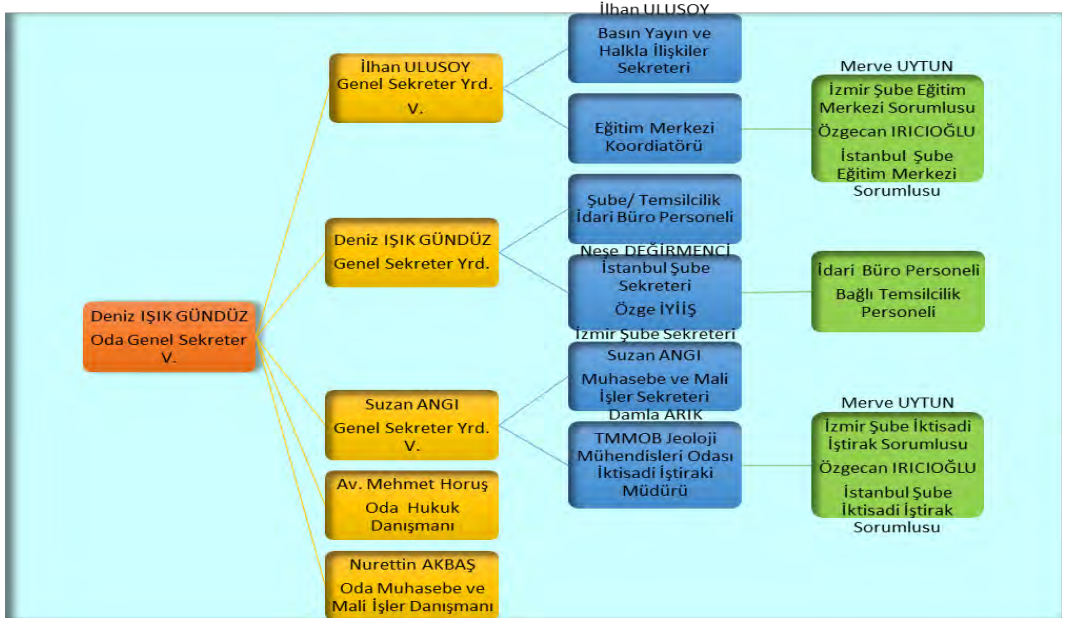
Deniz IŞIK GÜNDÜZ
Oda Genel Sekreter V.

İlhan ULUSOY
Genel Sekreter Yrd. V.

İlhan ULUSOY
Basın Yayın ve Halkla İlişkiler Sekreteri

Eğitim Merkezi Koordiatörü

Merve UYTUN
İzmir Şube Eğitim Merkezi Sorumlusu
Özgecan IRICIOĞLU
İstanbul Şube Eğitim Merkezi Sorumlusu

Deniz IŞIK GÜNDÜZ
Genel Sekreter Yrd.

Şube/ Temsilcilik İdari Büro Personeli

Neşe DEĞİRMENCİ
İstanbul Şube Sekreteri
Özge İYİİŞ
İzmir Şube Sekreteri

İdari Büro Personeli
Bağlı Temsilcilik Personeli

Suzan ANGI
Genel Sekreter Yrd. V.

Suzan ANGI
Muhasebe ve Mali İşler Sekreteri

Damla ARIK
TMMOB Jeoloji Mühendisleri Odası İktisadi İştiraki Müdürü

Merve UYTUN
İzmir Şube İktisadi İştirak Sorumlusu
Özgecan IRICIOĞLU
İstanbul Şube İktisadi İştirak Sorumlusu

Av. Mehmet Horuş
Oda Hukuk Danışmanı

Nurettin AKBAŞ
Oda Muhasebe ve Mali İşler Danışmanı